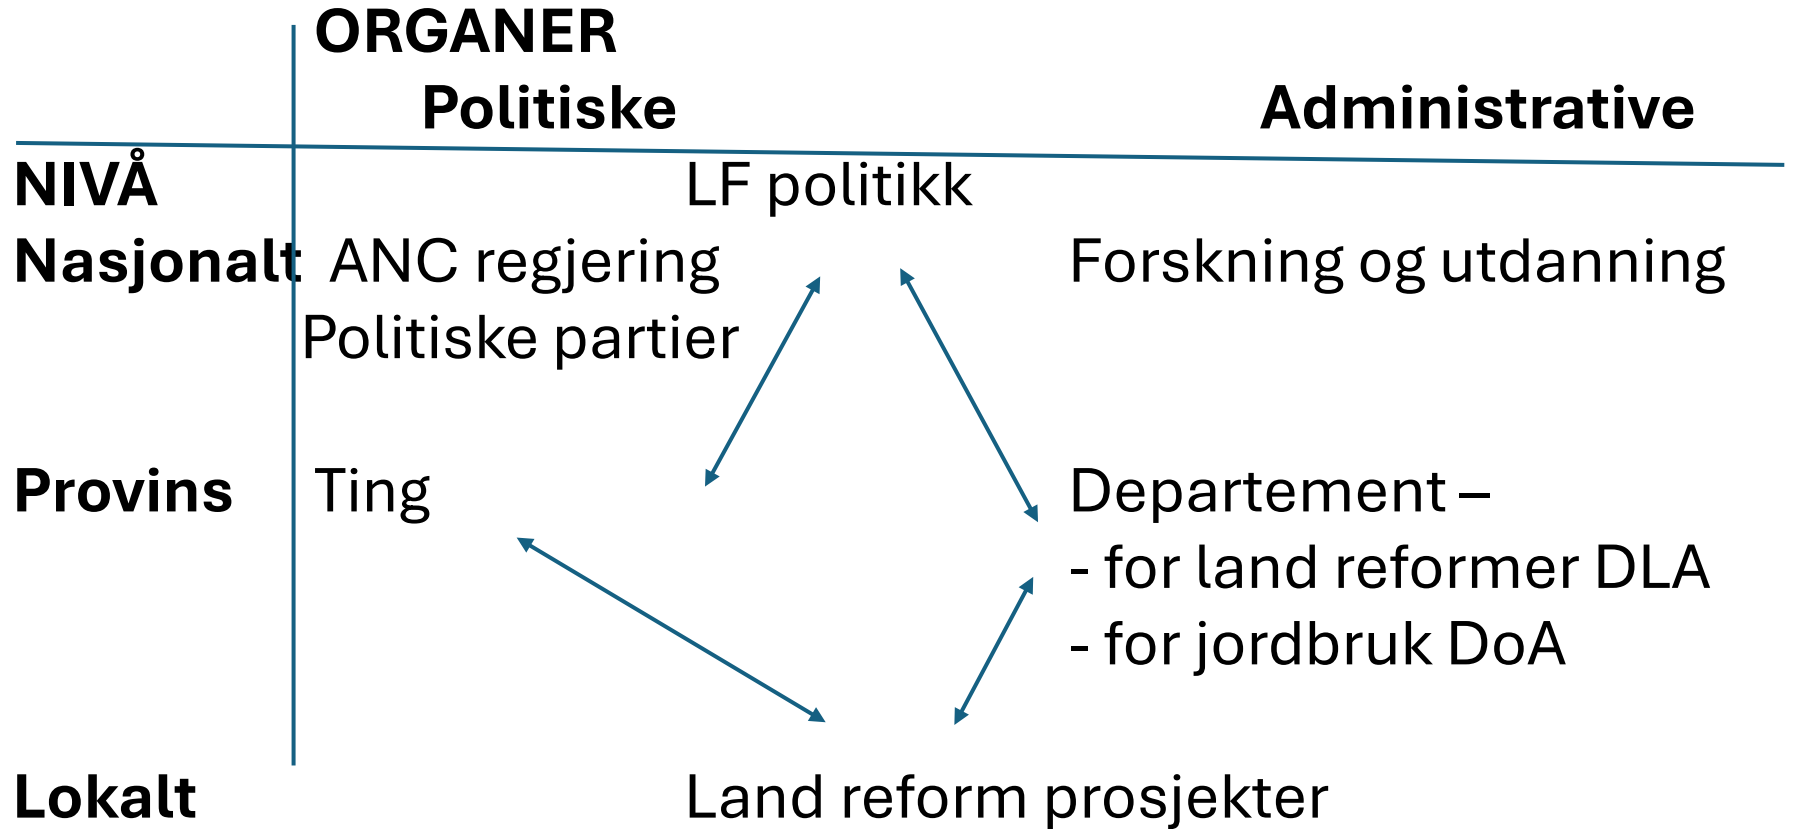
ORGANER
Politiske

Administrative

NIVÅ

LF politikk

Nasjonalt ANC regjering
Politiske partier

Forskning og utdanning

Provins Ting

Departement –
- for land reformer DLA
- for jordbruk DoA

Lokalt

Land reform prosjekter